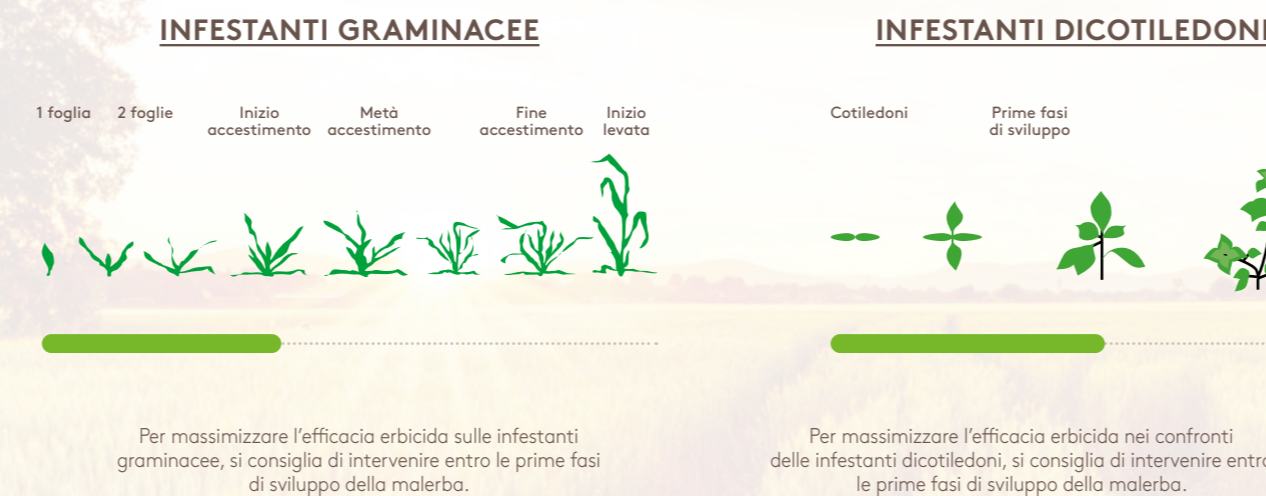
INFESTANTI GRAMINACEE

1 foglia
2 foglie
Inizio accestimento
Metà accestimento
Fine accestimento
Inizio levata

Per massimizzare l'efficacia erbicida sulle infestanti graminacee, si consiglia di intervenire entro le prime fasi di sviluppo della malerba.

INFESTANTI DICOTILEDONI

Cotiledoni
Prime fasi di sviluppo

Per massimizzare l'efficacia erbicida nei confronti delle infestanti dicotiledoni, si consiglia di intervenire entro le prime fasi di sviluppo della malerba.